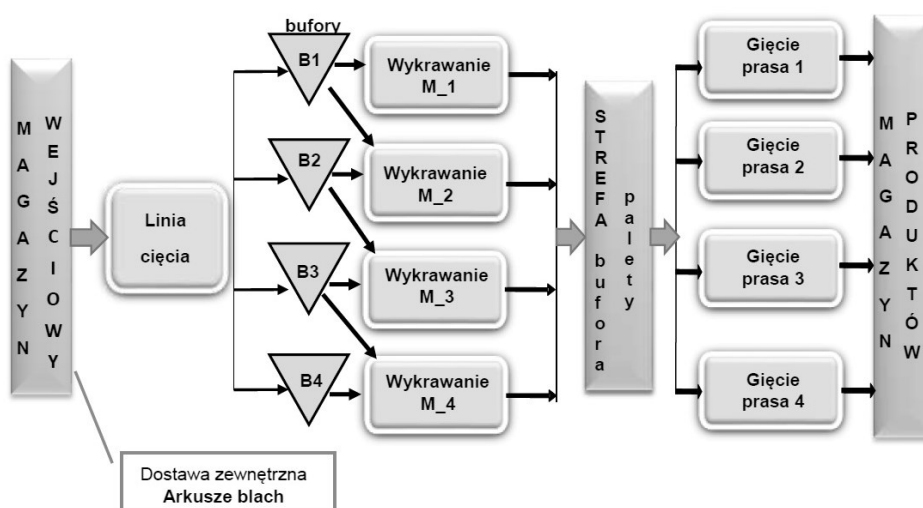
MAGAZYN WEJŚCIOWY

Linia cięcia

bufory

B1

B2

B3

B4

Wykrawanie M_1

Wykrawanie M_2

Wykrawanie M_3

Wykrawanie M_4

STREFA bufora palety

Gięcie prasa 1

Gięcie prasa 2

Gięcie prasa 3

Gięcie prasa 4

MAGAZYN PRODUKTÓW

Dostawa zewnętrzna
Arkusze blach